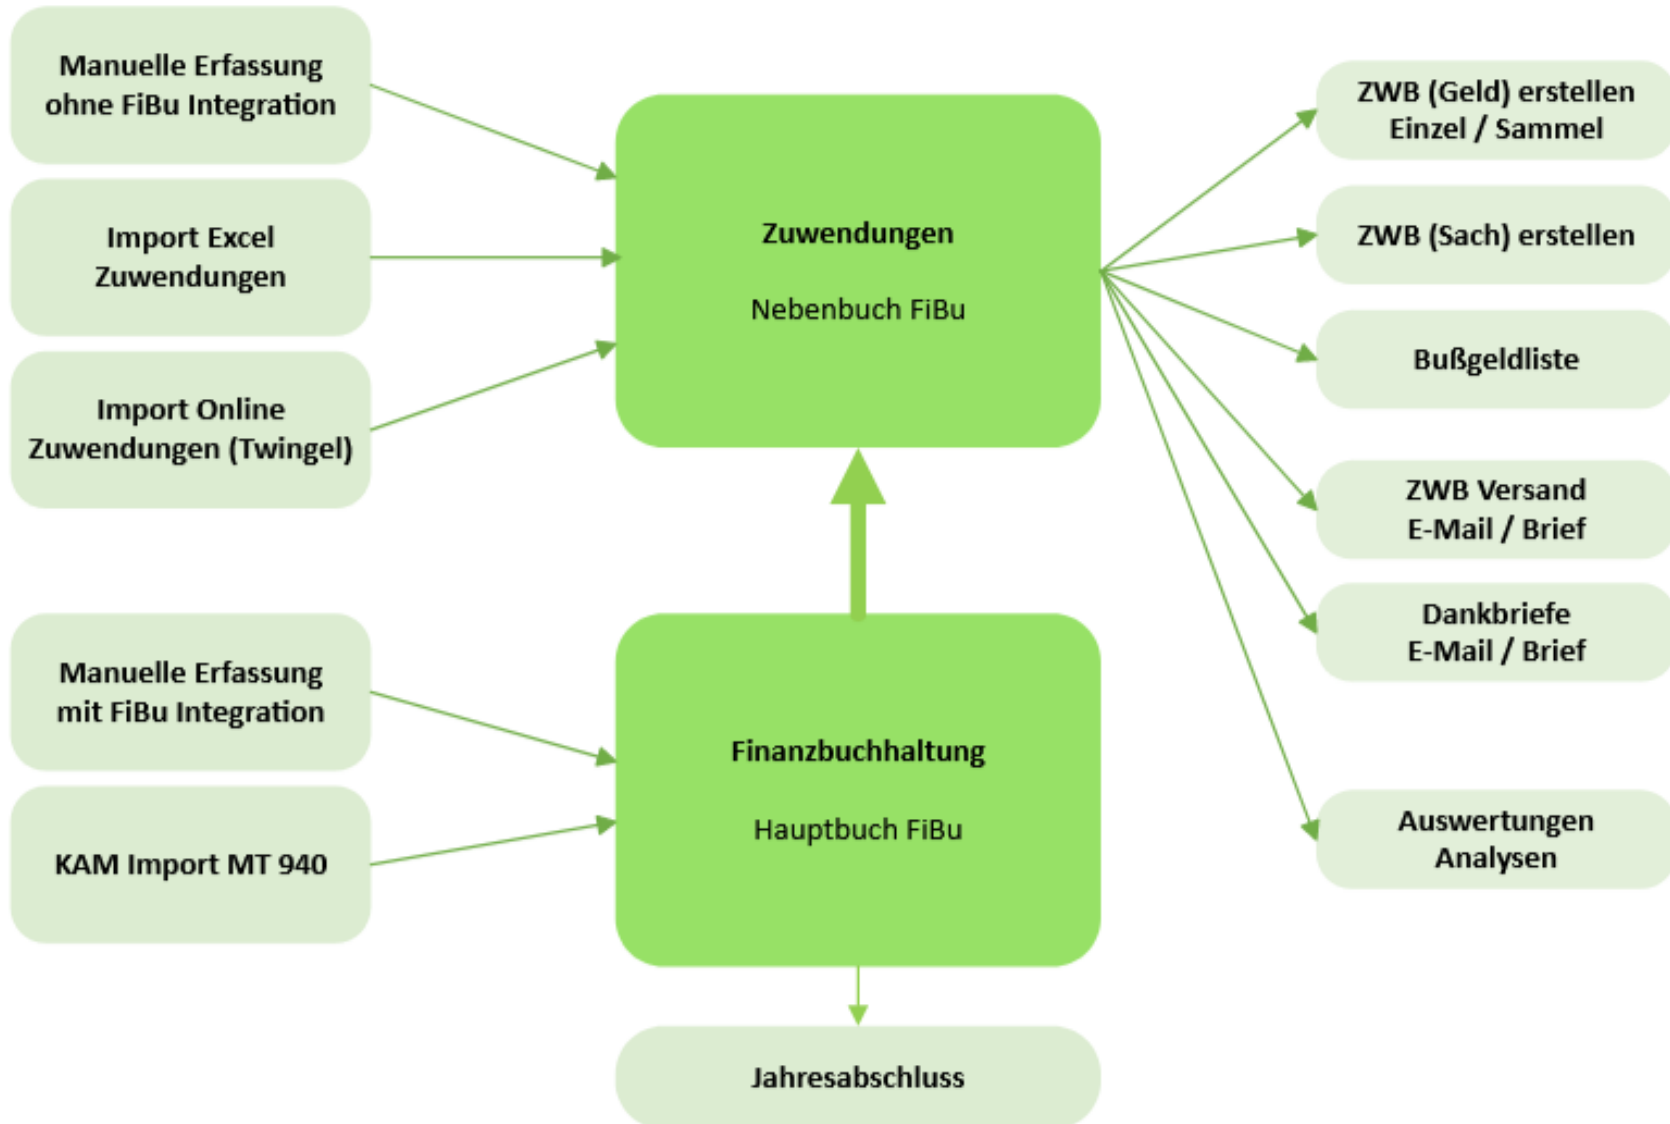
Manuelle Erfassung ohne FiBu Integration

Import Excel Zuwendungen

Import Online Zuwendungen (Twingel)

Zuwendungen

Nebenbuch FiBu

ZWB (Geld) erstellen Einzel / Sammel

ZWB (Sach) erstellen

Bußgeldliste

ZWB Versand E-Mail / Brief

Dankbriefe E-Mail / Brief

Auswertungen Analysen

Manuelle Erfassung mit FiBu Integration

KAM Import MT 940

Finanzbuchhaltung

Hauptbuch FiBu

Jahresabschluss